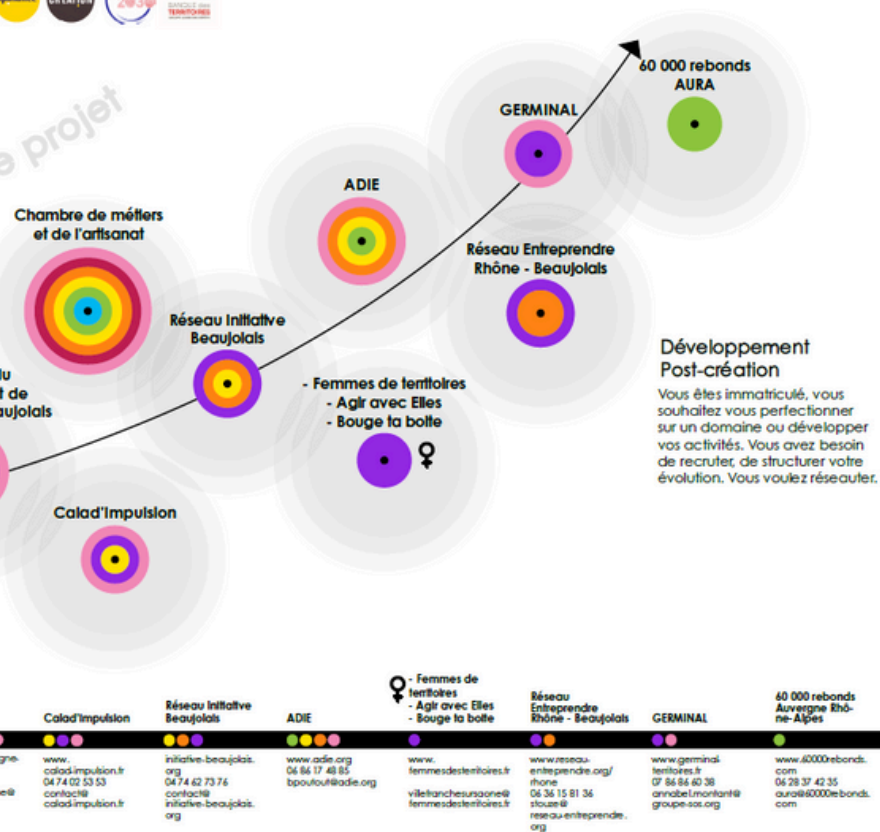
e projet

60 000 rebonds AURA

GERMINAL

ADIE

Chambre de métiers et de l'artisanat

Réseau Entreprendre Rhône - Beaujolais

Réseau Initiative Beaujolais

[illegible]u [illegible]t de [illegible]aujolais

- Femmes de territoires
- Agir avec Elles
- Bouge ta boîte

Développement Post-création

Vous êtes immatriculé, vous souhaitez vous perfectionner sur un domaine ou développer vos activités. Vous avez besoin de recruter, de structurer votre évolution. Vous voulez réseauter.

Calad'Impulsion

| Calad'Impulsion | Réseau Initiative Beaujolais | ADIE | - Femmes de territoires - Agir avec Elles - Bouge ta boîte | Réseau Entreprendre Rhône - Beaujolais | GERMINAL | 60 000 rebonds Auvergne Rhône-Alpes |
|---|---|---|---|---|---|---|
| www.calad-impulsion.fr 04 74 02 53 53 contact@calad-impulsion.fr | initiative-beaujolais.org 04 74 62 73 76 contact@initiative-beaujolais.org | www.adie.org 06 86 17 48 85 bpoutout@adie.org | www.femmesdesterritoires.fr villefranchesursaone@femmesdesterritoires.fr | www.reseau-entreprendre.org/rhone 06 36 15 81 36 stouze@reseau-entreprendre.org | www.germinal-territoires.fr 07 86 86 60 38 annabel.montant@groupe-sos.org | www.60000rebonds.com 06 28 37 42 35 aura@60000rebonds.com |